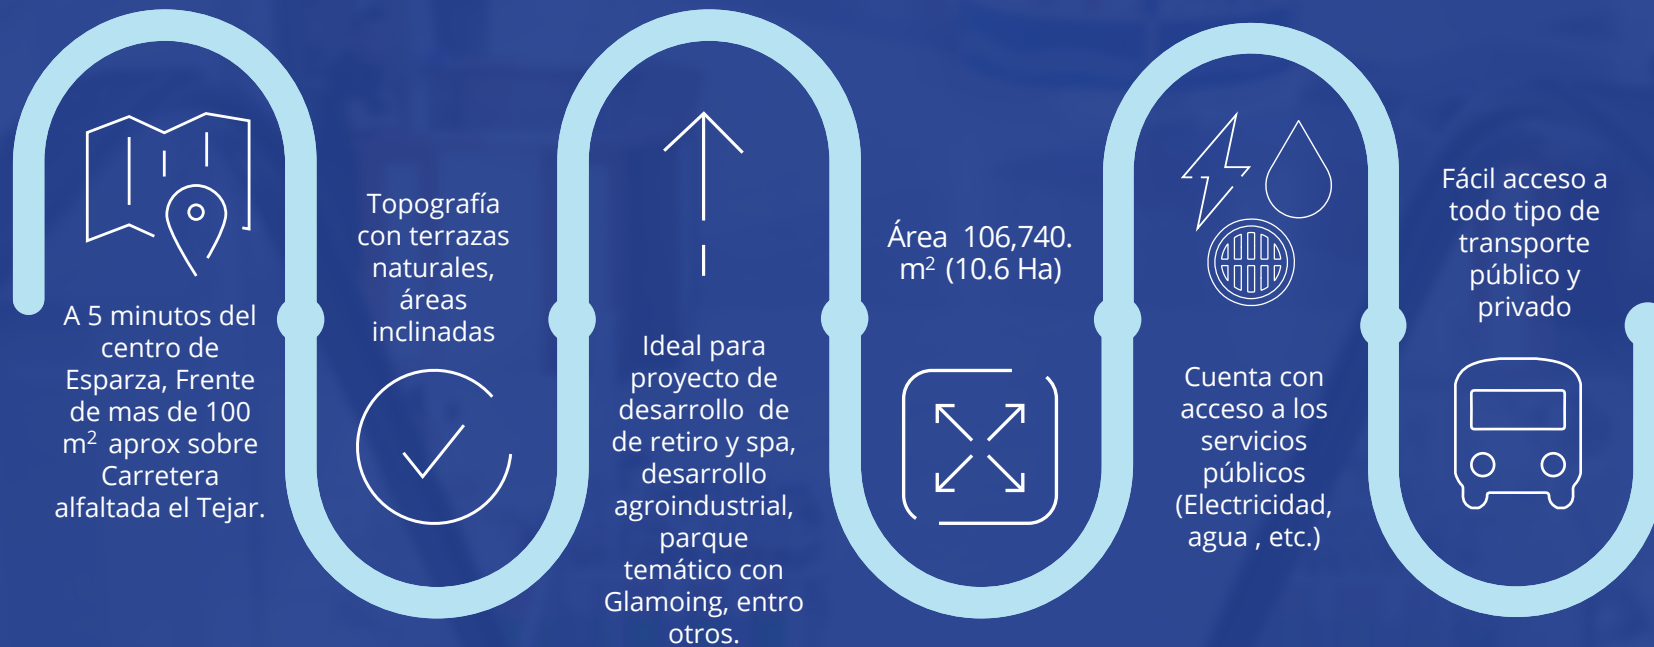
A 5 minutos del centro de Esparza, Frente de mas de 100 m$^2$ aprox sobre Carretera alfaltada el Tejar.

Topografía con terrazas naturales, áreas inclinadas

Ideal para proyecto de desarrollo de de retiro y spa, desarrollo agroindustrial, parque temático con Glamoing, entro otros.

Área 106,740. m$^2$ (10.6 Ha)

Cuenta con acceso a los servicios públicos (Electricidad, agua , etc.)

Fácil acceso a todo tipo de transporte público y privado